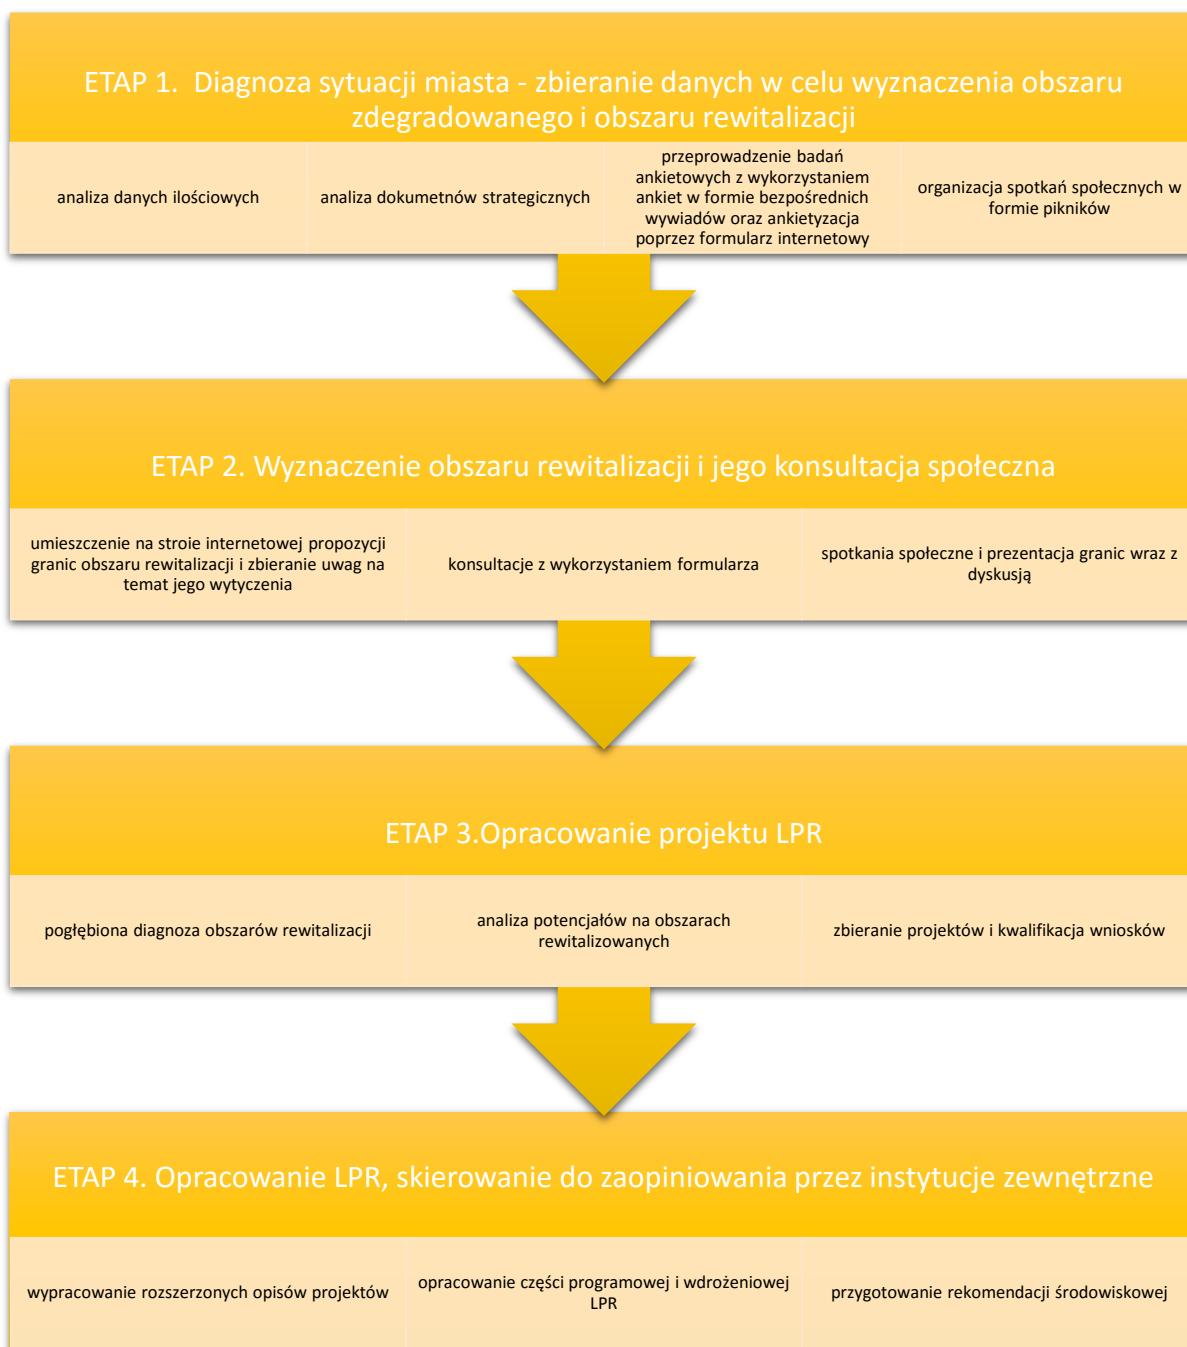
ETAP 1. Diagnoza sytuacji miasta - zbieranie danych w celu wyznaczenia obszaru zdegradowanego i obszaru rewitalizacji

analiza danych ilościowych

analiza dokumetnów strategicznych

przeprowadzenie badań ankietowych z wykorzystaniem ankiet w formie bezpośrednich wywiadów oraz ankietyzacja poprzez formularz internetowy

organizacja spotkań społecznych w formie pikników

ETAP 2. Wyznaczenie obszaru rewitalizacji i jego konsultacja społeczna

umieszczenie na stroie internetowej propozycji granic obszaru rewitalizacji i zbieranie uwag na temat jego wytyczenia

konsultacje z wykorzystaniem formularza

spotkania społeczne i prezentacja granic wraz z dyskusją

ETAP 3.Opracowanie projektu LPR

pogłębiona diagnoza obszarów rewitalizacji

analiza potencjałów na obszarach rewitalizowanych

zbieranie projektów i kwalifikacja wniosków

ETAP 4. Opracowanie LPR, skierowanie do zaopiniowania przez instytucje zewnętrzne

wypracowanie rozszerzonych opisów projektów

opracowanie części programowej i wdrożeniowej LPR

przygotowanie rekomendacji środowiskowej